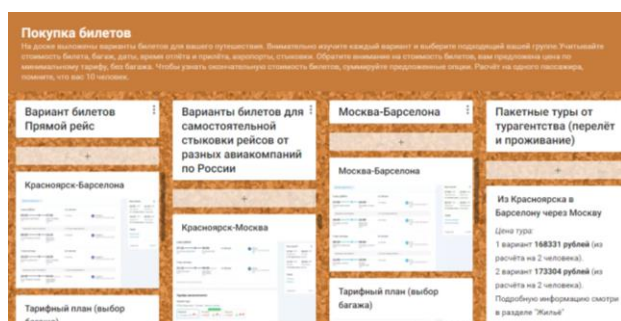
Покупка билетов

На доске выложены варианты билетов для вашего путешествия. Внимательно изучите каждый вариант и выберите подходящий вашей группе. Учитывайте стоимость билета, багаж, даты, время отлёта и прилёта, аэропорты, стыковки. Обратите внимание на стоимость билетов, вам предложена цена по минимальному тарифу, без багажа. Чтобы узнать окончательную стоимость билетов, суммируйте предложенные опции. Расчёт на одного пассажира, помните, что вас 10 человек.

Вариант билетов Прямой рейс

+

Красноярск-Барселона

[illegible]

Тарифный план (выбор багажа)

Варианты билетов для самостоятельной стыковки рейсов от разных авиакомпаний по России

+

Красноярск-Москва

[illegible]

Москва-Барселона

+

Москва-Барселона

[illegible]

Тарифный план (выбор багажа)

Пакетные туры от турагентства (перелёт и проживание)

+

Из Красноярска в Барселону через Москву

Цена тура:

1 вариант 168331 рублей (из расчёта на 2 человека).

2 вариант 173304 рублей (из расчёта на 2 человека).

Подробную информацию смотри в разделе "Жильё"